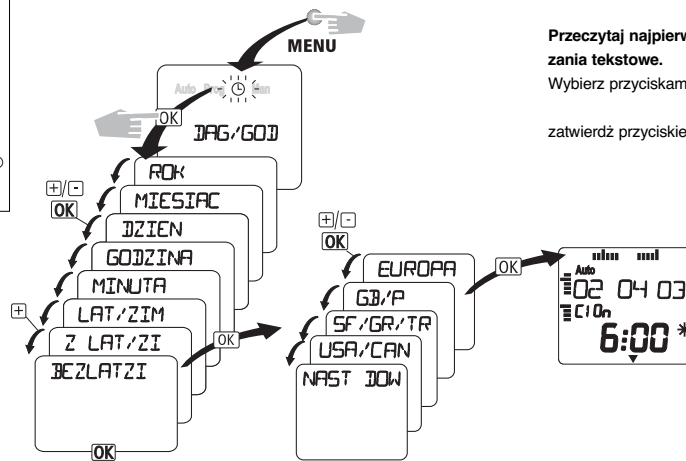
MENU

Auto Prog Man

OK

DAG/GOD

+/-
OK

ROK

MIESIAC

DZIEN

GODZINA

MINUTA

+

LAT/ZIM

Z LAT/ZI

BEZLATZI

OK

OK

+/-
OK

EUROPA

GB/P

SF/GR/TR

USA/CAN

NAST DOW

OK

Auto
02 04 03
C10n
6:00

Przeczytaj najpierw
zania tekstowe.
Wybierz przyciskam

zatwierdź przyciskie